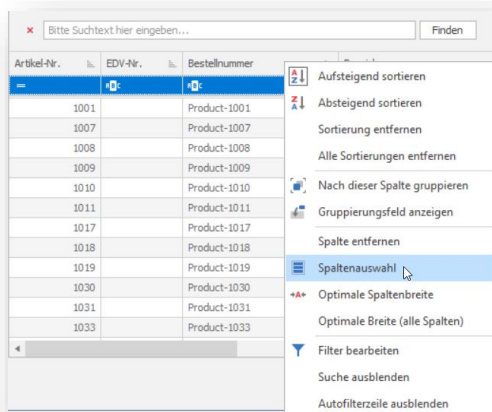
× Bitte Suchtext hier eingeben... Finden

| Artikel-Nr. | EDV-Nr. | Bestellnummer |
|---|---|---|
| = | ABC | ABC |
| 1001 | | Product-1001 |
| 1007 | | Product-1007 |
| 1008 | | Product-1008 |
| 1009 | | Product-1009 |
| 1010 | | Product-1010 |
| 1011 | | Product-1011 |
| 1017 | | Product-1017 |
| 1018 | | Product-1018 |
| 1019 | | Product-1019 |
| 1030 | | Product-1030 |
| 1031 | | Product-1031 |
| 1033 | | Product-1033 |

Aufsteigend sortieren
Absteigend sortieren
Sortierung entfernen
Alle Sortierungen entfernen
Nach dieser Spalte gruppieren
Gruppierungsfeld anzeigen
Spalte entfernen
Spaltenauswahl
Optimale Spaltenbreite
Optimale Breite (alle Spalten)
Filter bearbeiten
Suche ausblenden
Autofilterzeile ausblenden